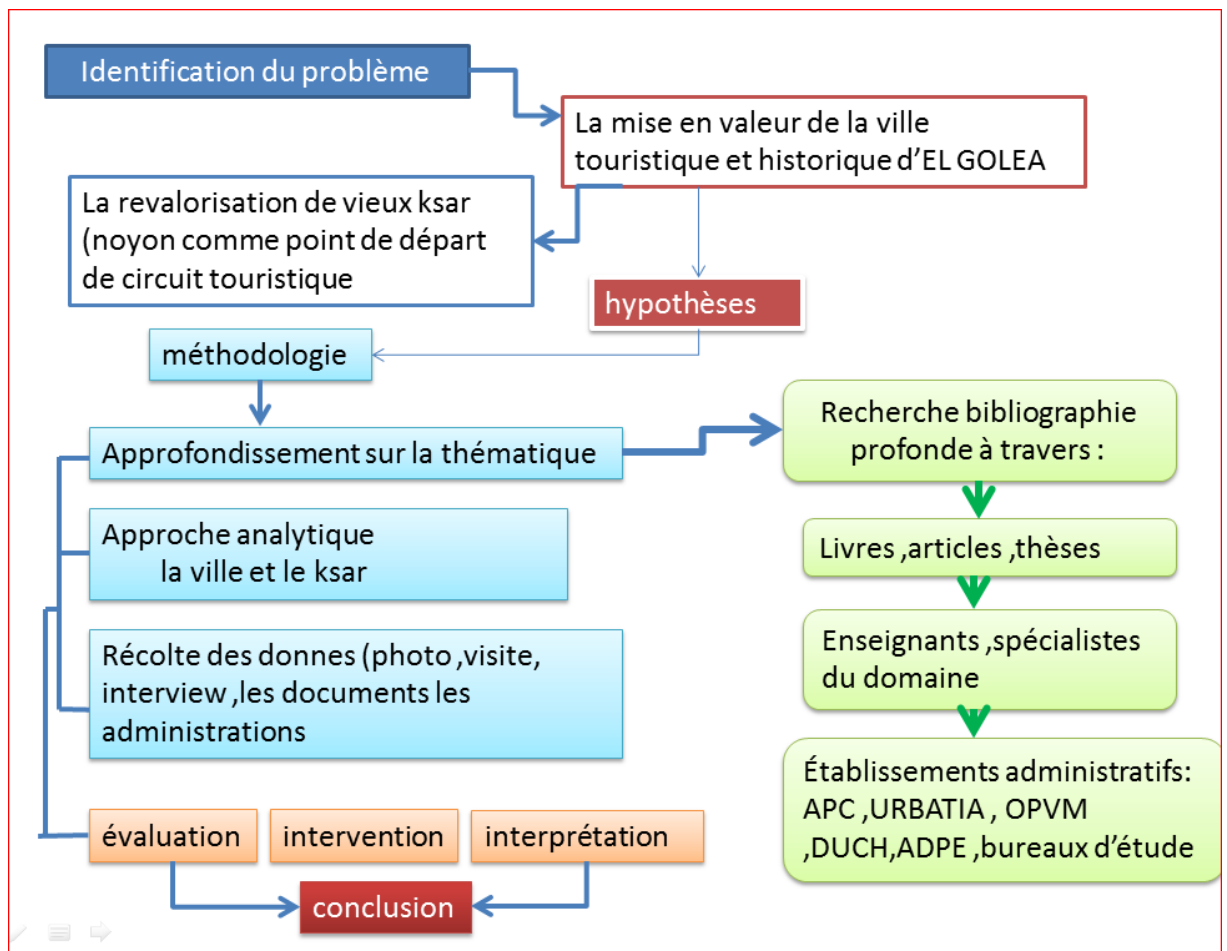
Identification du problème

La mise en valeur de la ville touristique et historique d'EL GOLEA

La revalorisation de vieux ksar (noyon comme point de départ de circuit touristique

hypothèses

méthodologie

Approfondissement sur la thématique

Recherche bibliographie profonde à travers :

Livres ,articles ,thèses

Enseignants ,spécialistes du domaine

Établissements administratifs: APC ,URBATIA , OPVM ,DUCH,ADPE ,bureaux d'étude

Approche analytique
la ville et le ksar

Récolte des donnes (photo ,visite, interview ,les documents les administrations

évaluation

intervention

interprétation

conclusion